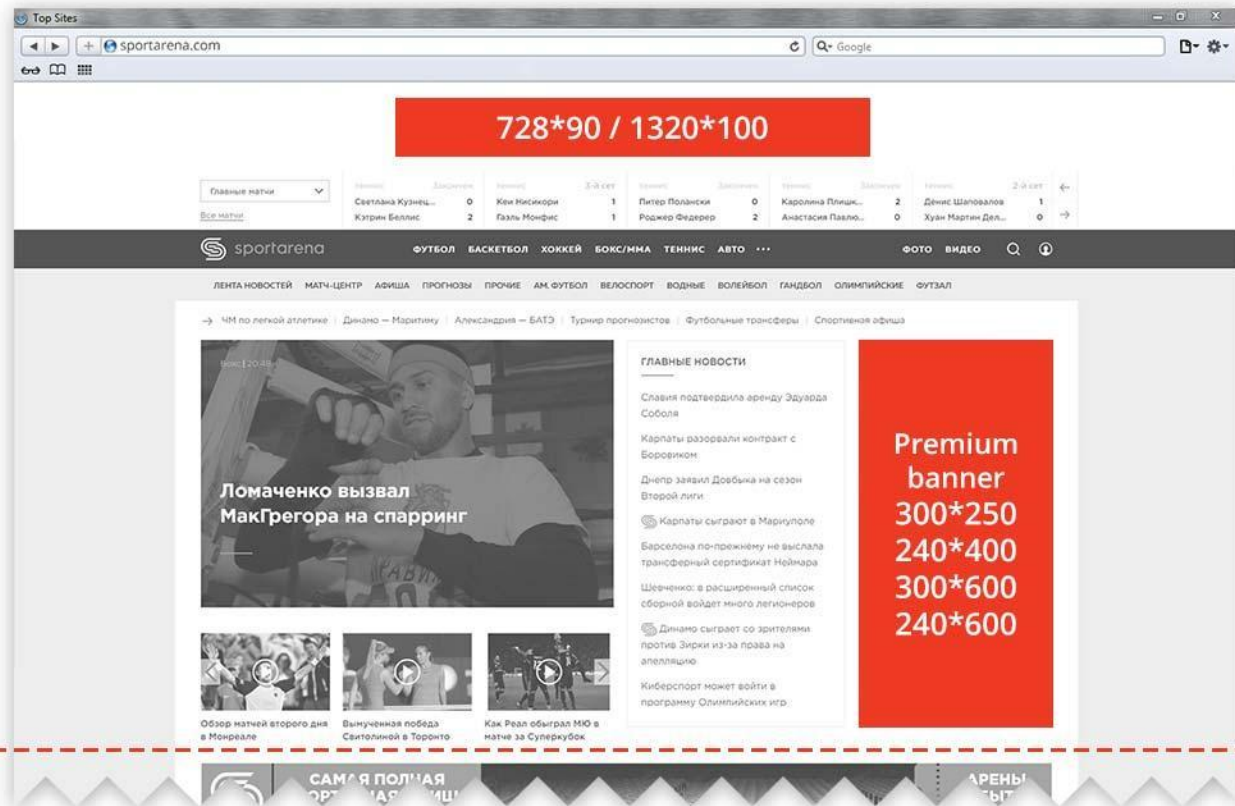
Top Sites

sportarena.com

Google

728*90 / 1320*100

Главные матчи

Все матчи

| Теннис | Завершен | Теннис | 3-й сет | Теннис | Завершен | Теннис | Завершен | Теннис | 2-й сет |
|---|---|---|---|---|---|---|---|---|---|
| Светлана Кузнец... | 0 | Кеи Нисикори | 1 | Питер Полански | 0 | Каролина Плишк... | 2 | Денис Шаповалов | 1 |
| Кэтрин Беллис | 2 | Гаэль Монфис | 1 | Роджер Федерер | 2 | Анастасия Павлю... | 0 | Хуан Мартин Дел... | 0 |

sportarena

ФУТБОЛ БАСКЕТБОЛ ХОККЕЙ БОКС/ММА ТЕННИС АВТО ···

ФОТО ВИДЕО

ЛЕНТА НОВОСТЕЙ МАТЧ-ЦЕНТР АФИША ПРОГНОЗЫ ПРОЧИЕ АМ.ФУТБОЛ ВЕЛОСПОРТ ВОДНЫЕ ВОЛЕЙБОЛ ГАНДБОЛ ОЛИМПИЙСКИЕ ФУТЗАЛ

ЧМ по легкой атлетике | Динамо — Маритиму | Александрия — БАТЭ | Турнир прогнозистов | Футбольные трансферы | Спортивная афиша

Бокс | 20:48

Ломаченко вызвал МакГрегора на спарринг

ГЛАВНЫЕ НОВОСТИ

Славия подтвердила аренду Эдуарда Соболя

Карпаты разорвали контракт с Боровиком

Днепр заявил Довбыка на сезон Второй лиги

Карпаты сыграют в Мариуполе

Барселона по-прежнему не выслала трансферный сертификат Неймара

Шевченко: в расширенный список сборной войдет много легионеров

Динамо сыграет со зрителями против Зирки из-за права на апелляцию

Киберспорт может войти в программу Олимпийских игр

Premium banner 300*250 240*400 300*600 240*600

Обзор матчей второго дня в Монреале

Вымученная победа Свитолиной в Торонто

Как Реал обыграл МЮ в матче за Суперкубок

САМАЯ ПОЛНАЯ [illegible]

АРЕНЫ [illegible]